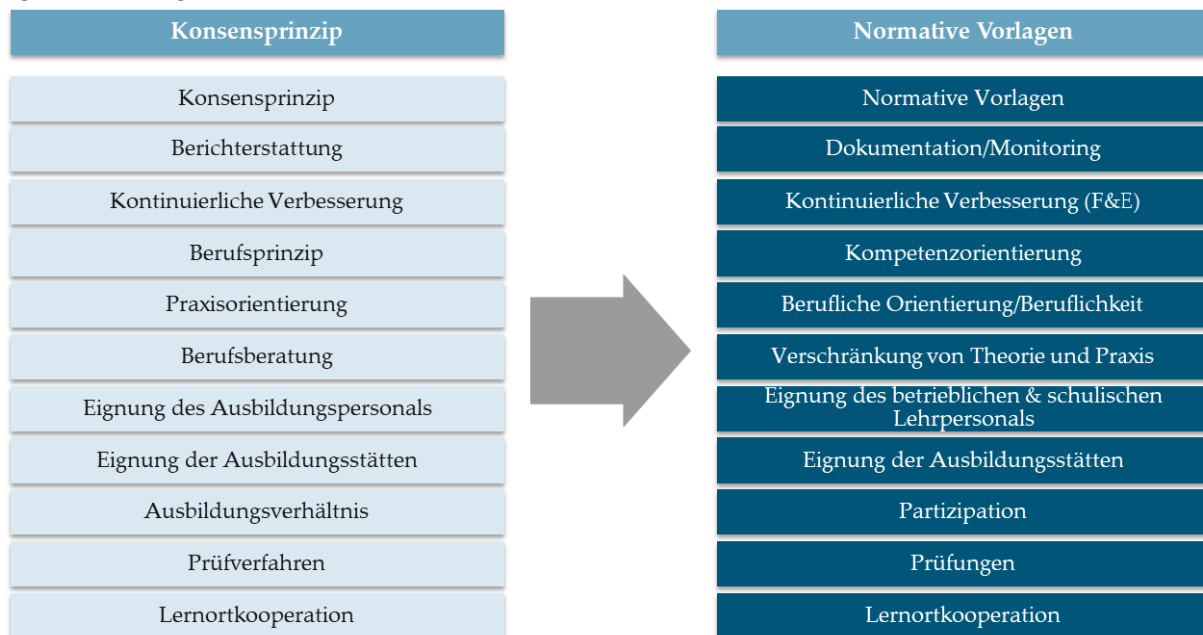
Konsensprinzip

Konsensprinzip

Berichterstattung

Kontinuierliche Verbesserung

Berufsprinzip

Praxisorientierung

Berufsberatung

Eignung des Ausbildungspersonals

Eignung der Ausbildungsstätten

Ausbildungsverhältnis

Prüfverfahren

Lernortkooperation

Normative Vorlagen

Normative Vorlagen

Dokumentation/Monitoring

Kontinuierliche Verbesserung (F&E)

Kompetenzorientierung

Berufliche Orientierung/Beruflichkeit

Verschränkung von Theorie und Praxis

Eignung des betrieblichen & schulischen Lehrpersonals

Eignung der Ausbildungsstätten

Partizipation

Prüfungen

Lernortkooperation